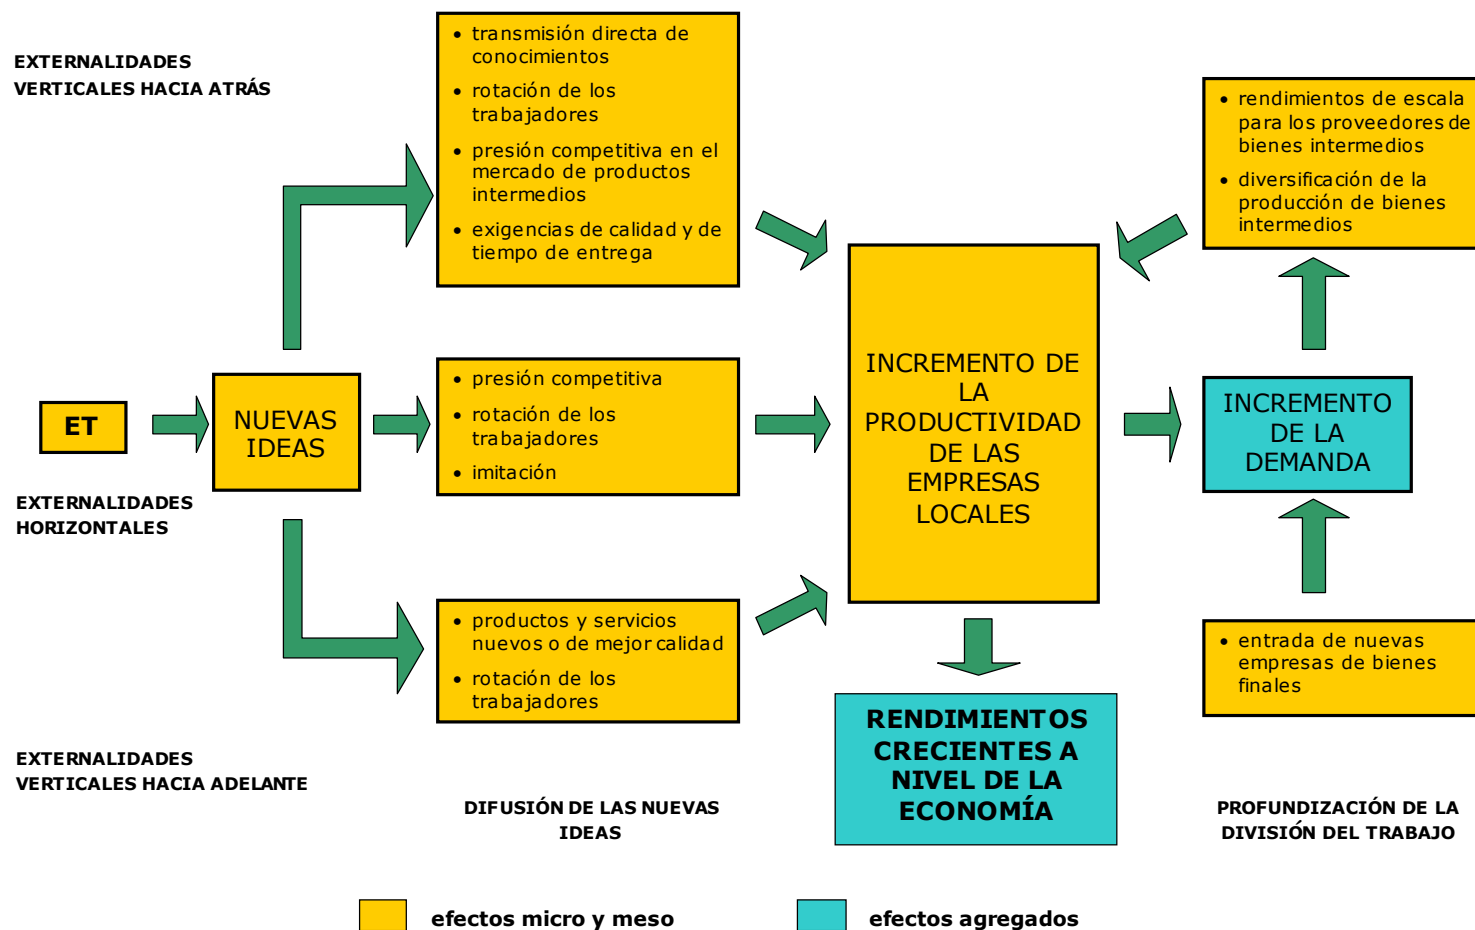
EXTERNALIDADES VERTICALES HACIA ATRÁS

- transmisión directa de conocimientos
- rotación de los trabajadores
- presión competitiva en el mercado de productos intermedios
- exigencias de calidad y de tiempo de entrega

- rendimientos de escala para los proveedores de bienes intermedios
- diversificación de la producción de bienes intermedios

ET

NUEVAS IDEAS

- presión competitiva
- rotación de los trabajadores
- imitación

INCREMENTO DE LA PRODUCTIVIDAD DE LAS EMPRESAS LOCALES

INCREMENTO DE LA DEMANDA

EXTERNALIDADES HORIZONTALES

- productos y servicios nuevos o de mejor calidad
- rotación de los trabajadores

- entrada de nuevas empresas de bienes finales

RENDIMIENTOS CRECIENTES A NIVEL DE LA ECONOMÍA

EXTERNALIDADES VERTICALES HACIA ADELANTE

DIFUSIÓN DE LAS NUEVAS IDEAS

PROFUNDIZACIÓN DE LA DIVISIÓN DEL TRABAJO

efectos micro y meso

efectos agregados